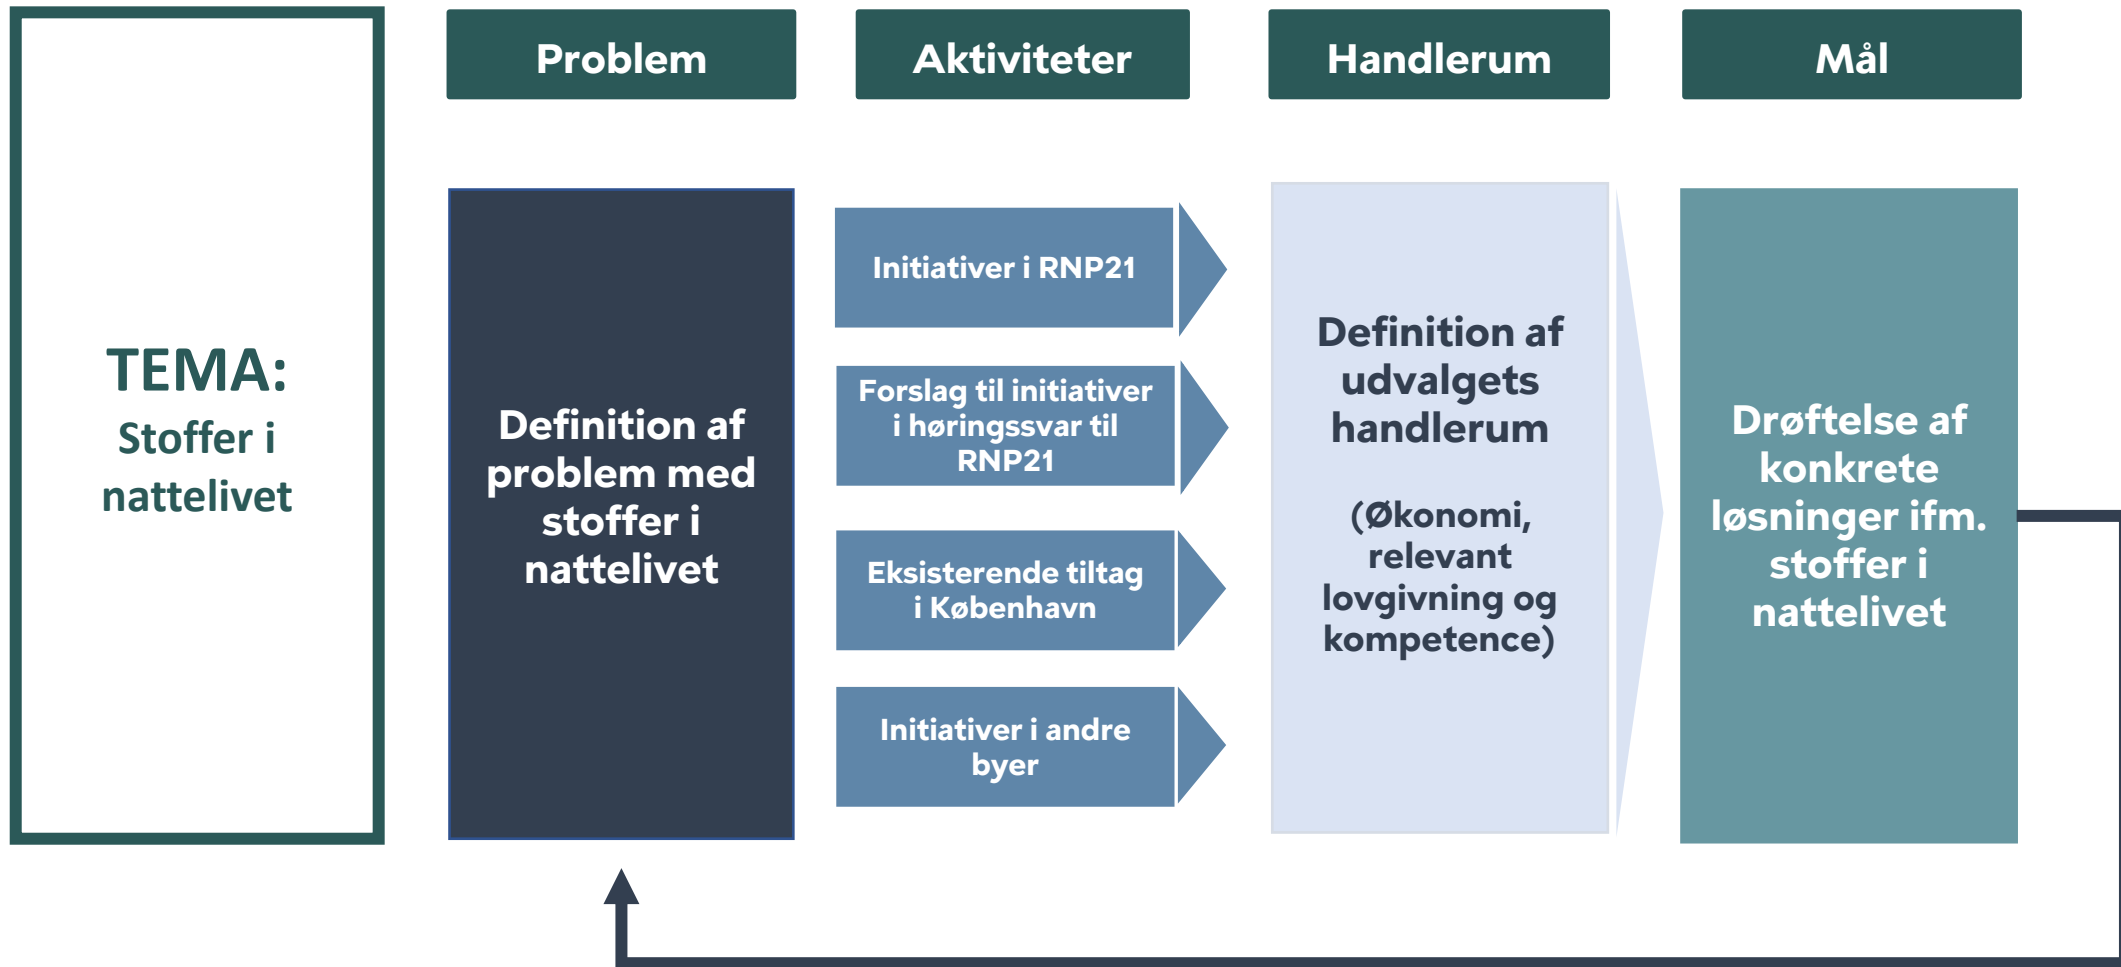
TEMA:
Stoffer i nattelivet

Problem

Aktiviteter

Handlerum

Mål

Definition af problem med stoffer i nattelivet

Initiativer i RNP21

Forslag til initiativer i høringssvar til RNP21

Eksisterende tiltag i København

Initiativer i andre byer

Definition af udvalgets handlerum

(Økonomi, relevant lovgivning og kompetence)

Drøftelse af konkrete løsninger ifm. stoffer i nattelivet